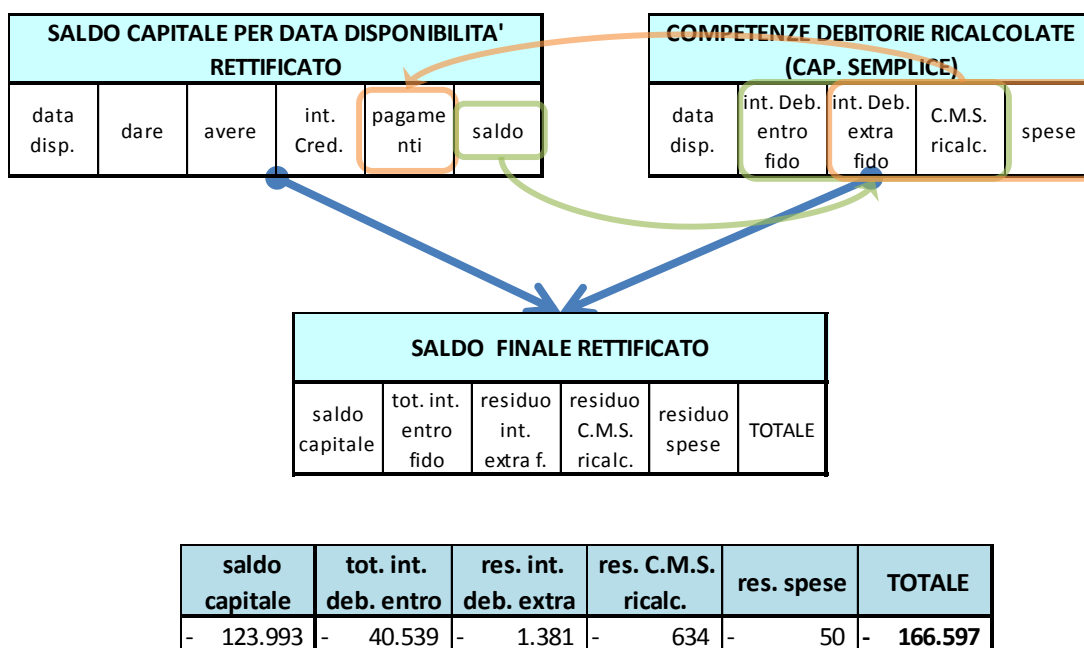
SALDO CAPITALE PER DATA DISPONIBILITA' RETTIFICATO

| data disp. | dare | avere | int. Cred. | pagamenti | saldo |
|---|---|---|---|---|---|

COMPETENZE DEBITORIE RICALCOLATE (CAP. SEMPLICE)

| data disp. | int. Deb. entro fido | int. Deb. extra fido | C.M.S. ricalc. | spese |
|---|---|---|---|---|

SALDO FINALE RETTIFICATO

| saldo capitale | tot. int. entro fido | residuo int. extra f. | residuo C.M.S. ricalc. | residuo spese | TOTALE |
|---|---|---|---|---|---|

| saldo capitale | tot. int. deb. entro | res. int. deb. extra | res. C.M.S. ricalc. | res. spese | TOTALE |
|---|---|---|---|---|---|
| - 123.993 | - 40.539 | - 1.381 | - 634 | - 50 | - 166.597 |